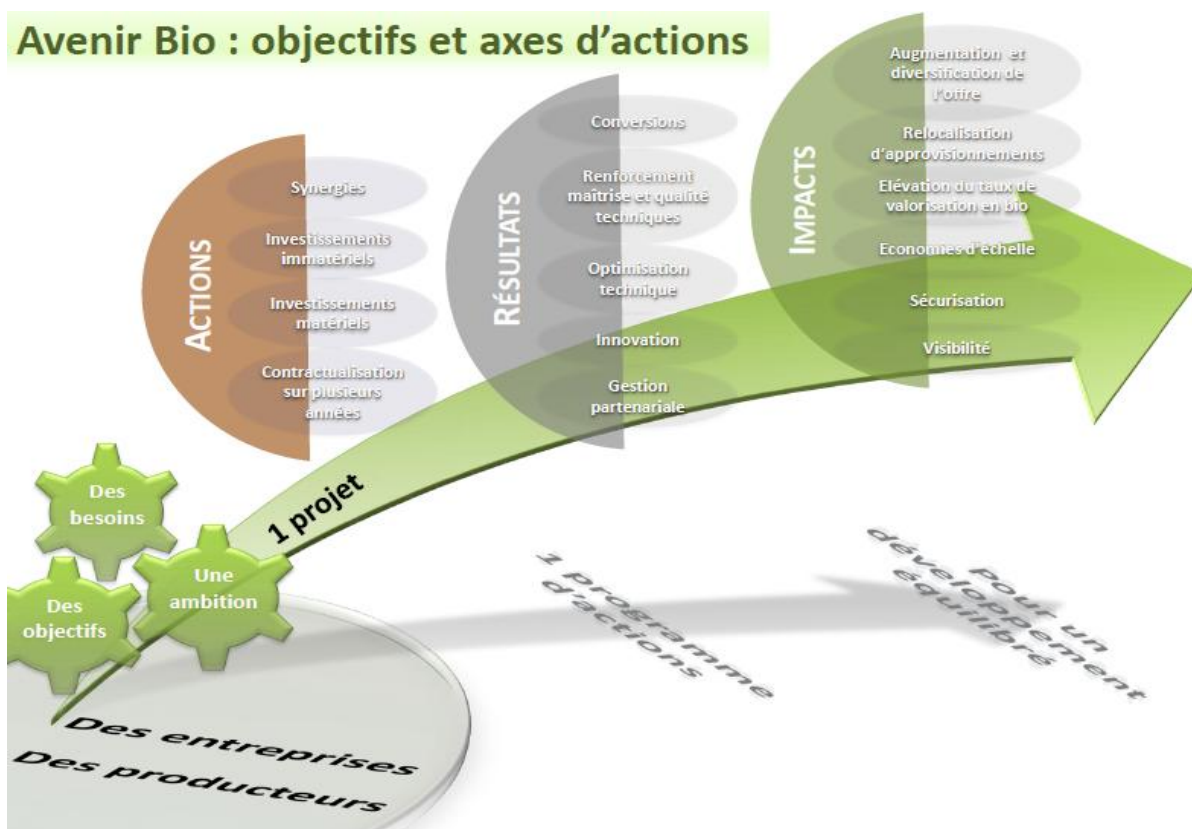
Avenir Bio : objectifs et axes d'actions

ACTIONS

Synergies

Investissements immatériels

Investissements matériels

Contractualisation sur plusieurs années

RÉSULTATS

Conversions

Renforcement maîtrise et qualité techniques

Optimisation technique

Innovation

Gestion partenariale

IMPACTS

Augmentation et diversification de l'offre

Relocalisation d'approvisionnements

Elévation du taux de valorisation en bio

Economies d'échelle

Sécurisation

Visibilité

1 projet

Des besoins

Une ambition

Des objectifs

1 programme d'actions

pour un développement équilibré

Des entreprises
Des producteurs